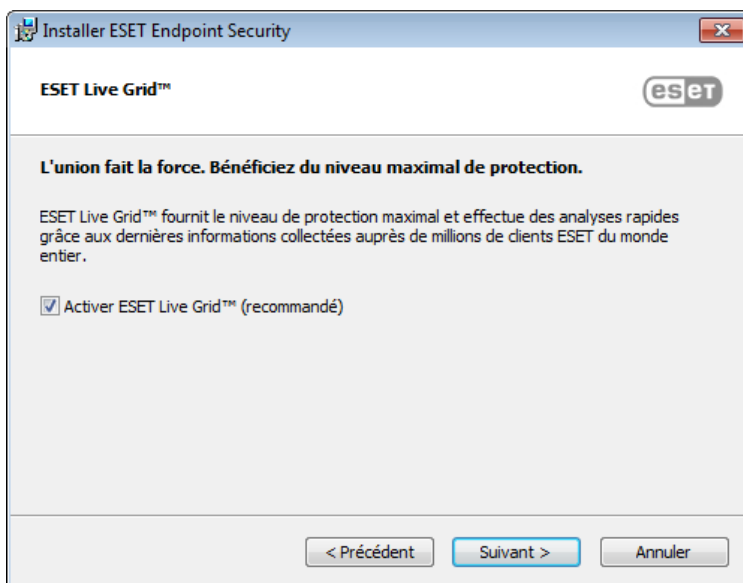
Installer ESET Endpoint Security

ESET Live Grid™

eset

L'union fait la force. Bénéficiez du niveau maximal de protection.

ESET Live Grid™ fournit le niveau de protection maximal et effectue des analyses rapides grâce aux dernières informations collectées auprès de millions de clients ESET du monde entier.

Activer ESET Live Grid™ (recommandé)

< Précédent
Suivant >
Annuler